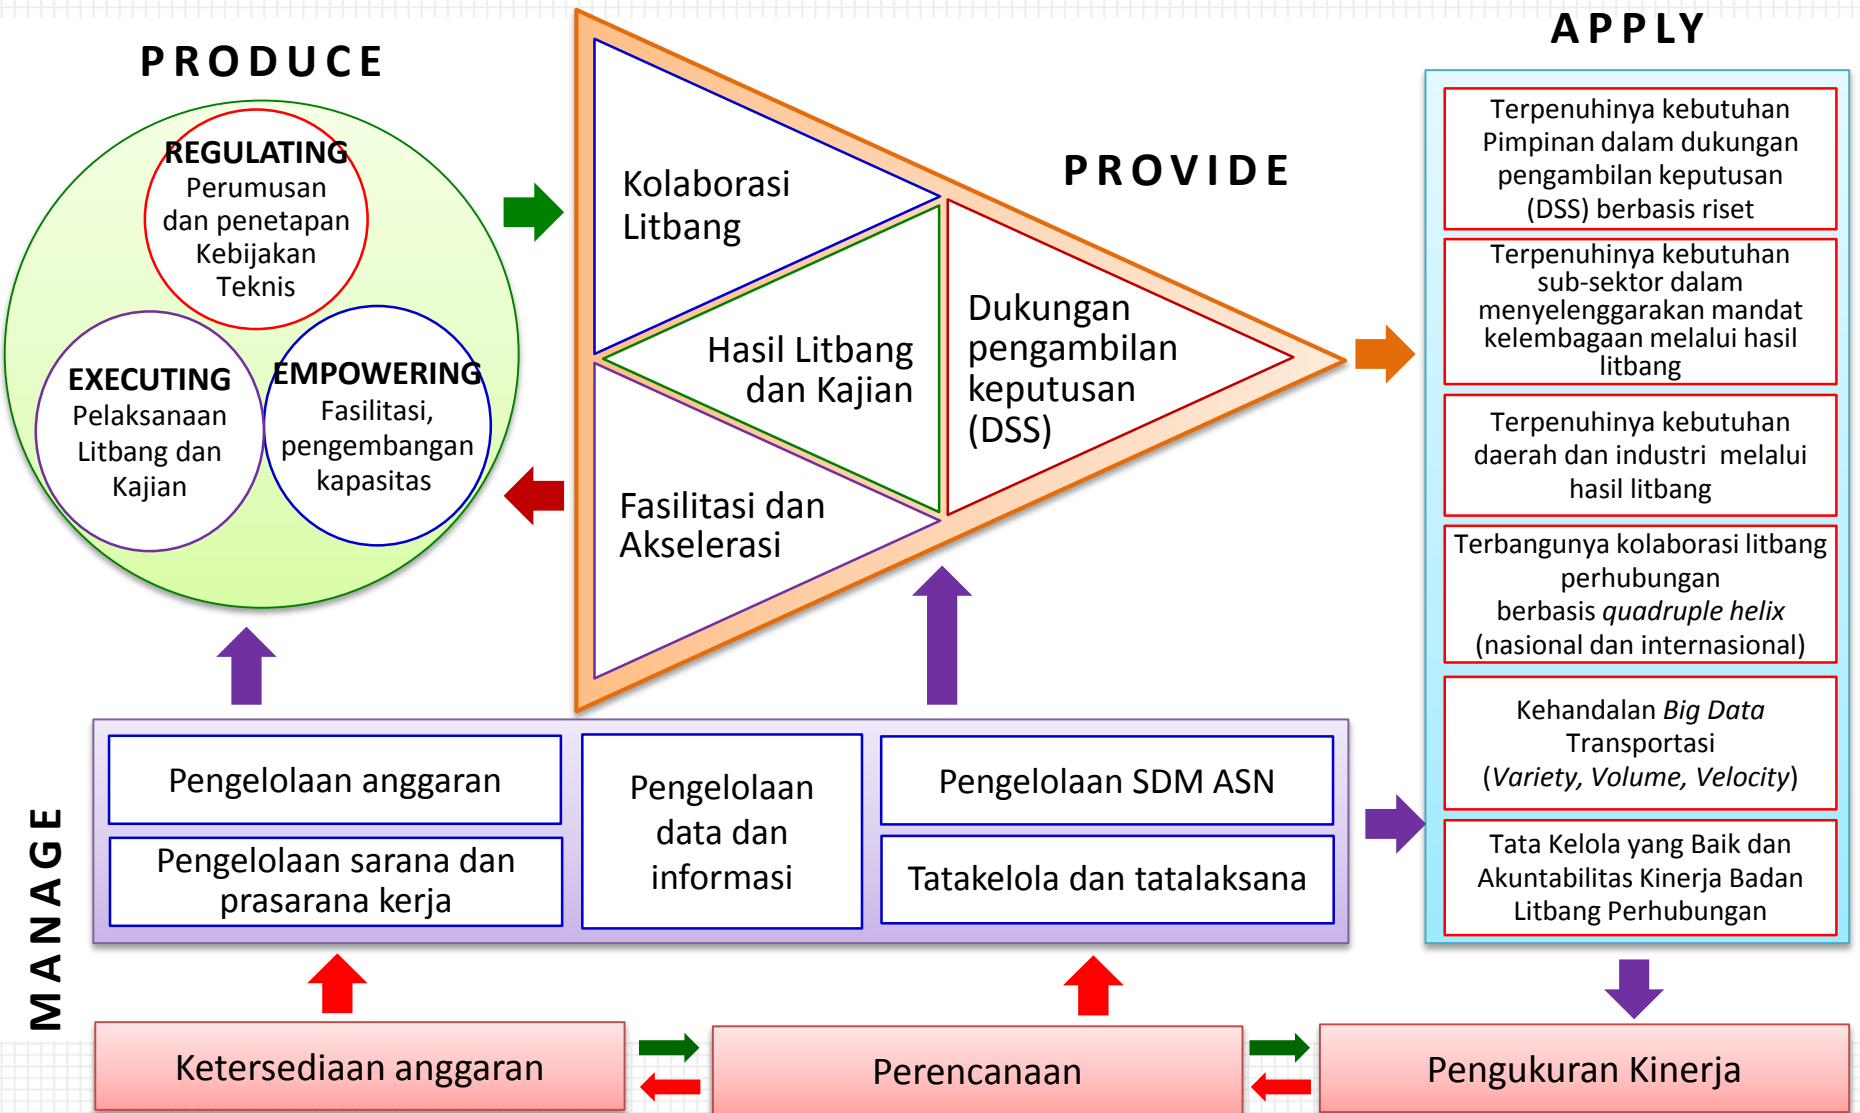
PRODUCE

REGULATING
Perumusan dan penetapan Kebijakan Teknis

EXECUTING
Pelaksanaan Litbang dan Kajian

EMPOWERING
Fasilitasi, pengembangan kapasitas

Kolaborasi Litbang

Hasil Litbang dan Kajian

Fasilitasi dan Akselerasi

PROVIDE

Dukungan pengambilan keputusan (DSS)

APPLY

Terpenuhinya kebutuhan Pimpinan dalam dukungan pengambilan keputusan (DSS) berbasis riset

Terpenuhinya kebutuhan sub-sektor dalam menyelenggarakan mandat kelembagaan melalui hasil litbang

Terpenuhinya kebutuhan daerah dan industri melalui hasil litbang

Terbangunya kolaborasi litbang perhubungan berbasis *quadruple helix* (nasional dan internasional)

Kehandalan *Big Data* Transportasi (*Variety, Volume, Velocity*)

Tata Kelola yang Baik dan Akuntabilitas Kinerja Badan Litbang Perhubungan

MANAGE

Pengelolaan anggaran

Pengelolaan sarana dan prasarana kerja

Pengelolaan data dan informasi

Pengelolaan SDM ASN

Tatakelola dan tatalaksana

Ketersediaan anggaran

Perencanaan

Pengukuran Kinerja